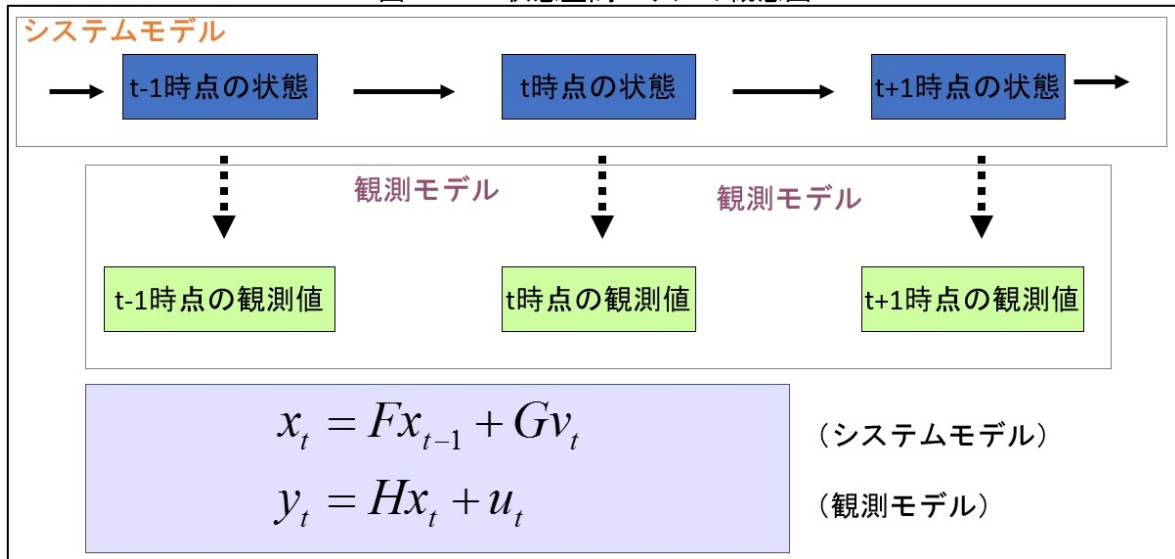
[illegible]

システムモデル

t-1時点の状態

t時点の状態

t+1時点の状態

観測モデル

観測モデル

t-1時点の観測値

t時点の観測値

t+1時点の観測値

$x_t = Fx_{t-1} + Gv_t$ （システムモデル）

$y_t = Hx_t + u_t$ （観測モデル）